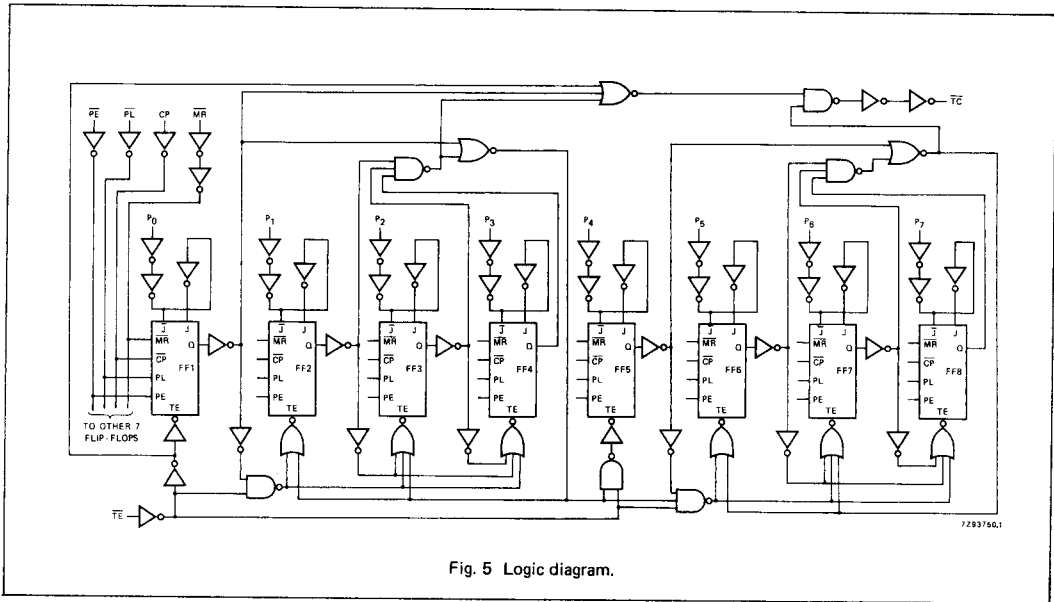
$\overline{PE}$ $\overline{PL}$ CP $\overline{MR}$

$\overline{TC}$

$P_0$ $P_1$ $P_2$ $P_3$ $P_4$ $P_5$ $P_6$ $P_7$

$\overline{J}$ J $\overline{MR}$ Q $\overline{CP}$ PL PE TE FF1

$\overline{J}$ J $\overline{MR}$ Q $\overline{CP}$ PL PE TE FF2

$\overline{J}$ J $\overline{MR}$ Q $\overline{CP}$ PL PE TE FF3

$\overline{J}$ J $\overline{MR}$ Q $\overline{CP}$ PL PE TE FF4

$\overline{J}$ J $\overline{MR}$ Q $\overline{CP}$ PL PE TE FF5

$\overline{J}$ J $\overline{MR}$ Q $\overline{CP}$ PL PE TE FF6

$\overline{J}$ J $\overline{MR}$ Q $\overline{CP}$ PL PE TE FF7

$\overline{J}$ J $\overline{MR}$ Q $\overline{CP}$ PL PE TE FF8

TO OTHER 7 FLIP-FLOPS

$\overline{TE}$

7Z93750.1

Fig. 5 Logic diagram.